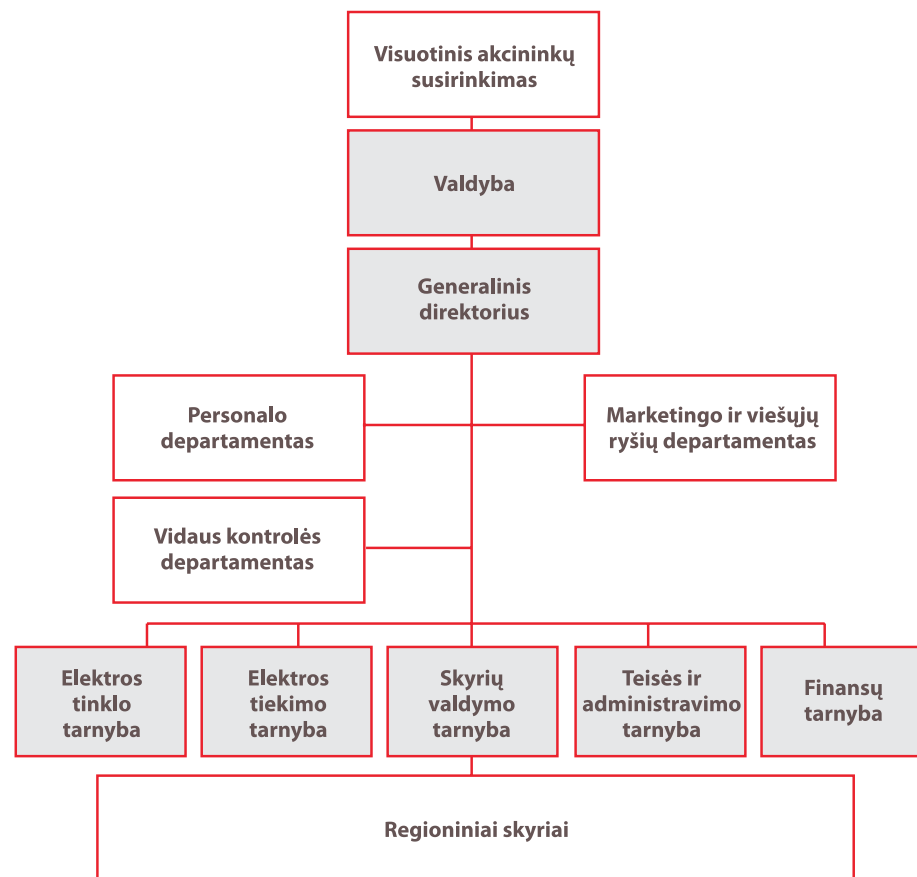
Visuotinis akcininkų susirinkimas

Valdyba

Generalinis direktorius

Personalo departamentas

Marketingo ir viešųjų ryšių departamentas

Vidaus kontrolės departamentas

Elektros tinklo tarnyba

Elektros tiekimo tarnyba

Skyrių valdymo tarnyba

Teisės ir administravimo tarnyba

Finansų tarnyba

Regioniniai skyriai